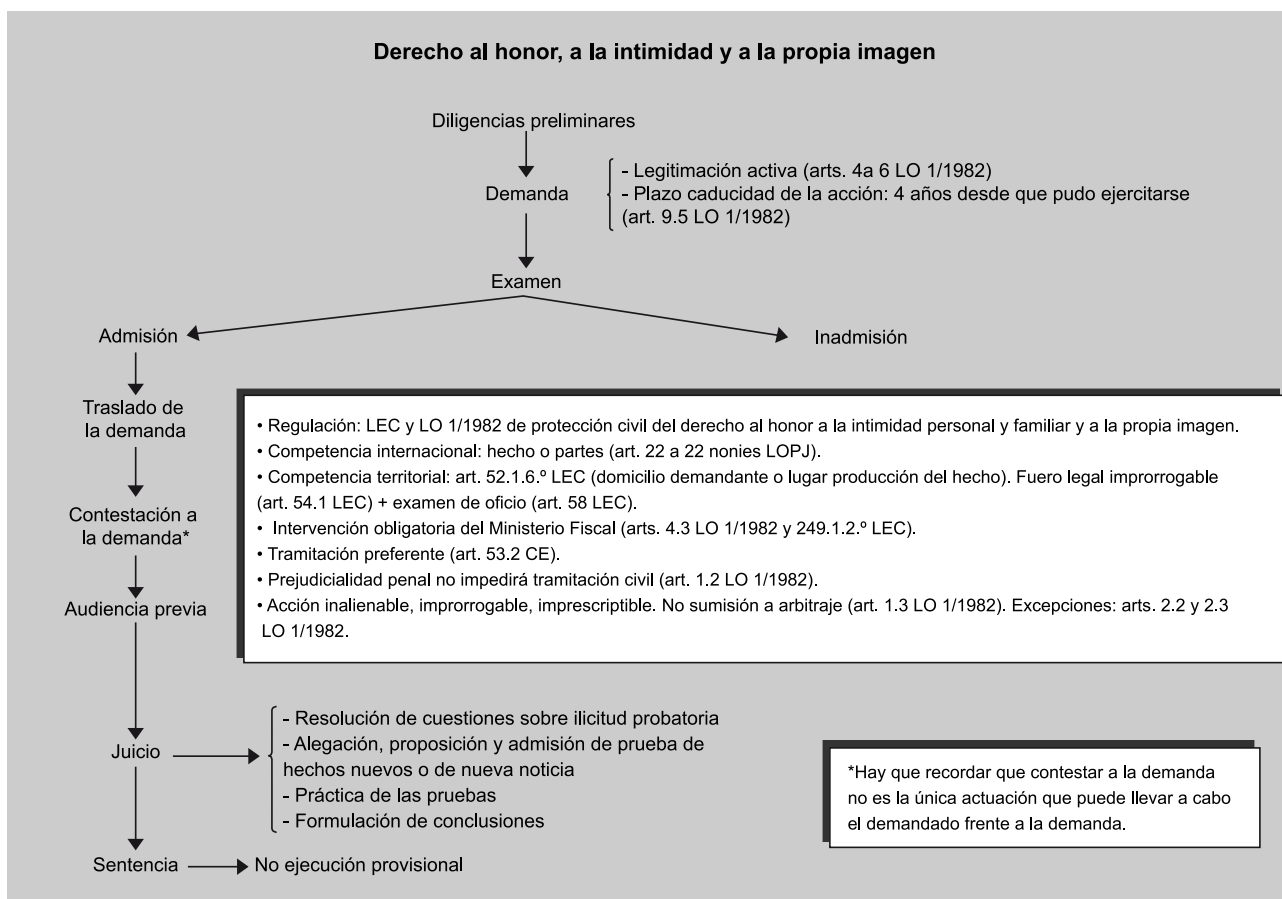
Derecho al honor, a la intimidad y a la propia imagen

Diligencias preliminares

Demanda

- Legitimación activa (arts. 4a 6 LO 1/1982)
- Plazo caducidad de la acción: 4 años desde que pudo ejercitarse (art. 9.5 LO 1/1982)

Examen

Admisión

Inadmisión

Traslado de la demanda

Contestación a la demanda*

Audiencia previa

• Regulación: LEC y LO 1/1982 de protección civil del derecho al honor a la intimidad personal y familiar y a la propia imagen.
• Competencia internacional: hecho o partes (art. 22 a 22 nonies LOPJ).
• Competencia territorial: art. 52.1.6.º LEC (domicilio demandante o lugar producción del hecho). Fuero legal improrrogable (art. 54.1 LEC) + examen de oficio (art. 58 LEC).
• Intervención obligatoria del Ministerio Fiscal (arts. 4.3 LO 1/1982 y 249.1.2.º LEC).
• Tramitación preferente (art. 53.2 CE).
• Prejudicialidad penal no impedirá tramitación civil (art. 1.2 LO 1/1982).
• Acción inalienable, improrrogable, imprescriptible. No sumisión a arbitraje (art. 1.3 LO 1/1982). Excepciones: arts. 2.2 y 2.3 LO 1/1982.

Juicio

- Resolución de cuestiones sobre ilicitud probatoria
- Alegación, proposición y admisión de prueba de hechos nuevos o de nueva noticia
- Práctica de las pruebas
- Formulación de conclusiones

*Hay que recordar que contestar a la demanda no es la única actuación que puede llevar a cabo el demandado frente a la demanda.

Sentencia

No ejecución provisional